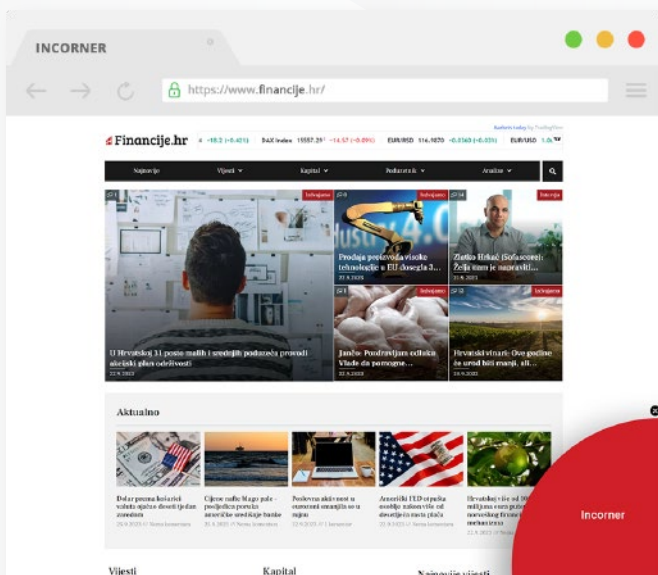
INCORNER

https://www.financije.hr/

Financije.hr

DAX Index 15557.29 -14.57 (-0.09%) EUR/USD 1.1.1070 EUR/USD

Naslovnica Vijesti Kapital Poduzetnik Analize

U Hrvatskoj 31 posto malih i srednjih poduzeća provodi akcijski plan održivosti

Prodaja proizvoda visoke tehnologije u EU dosegla 3...

Zlatko Hrkać (Sofascore): Želja nam je napraviti...

Jamčo: Podravljamo odluke Vlade da pomogne...

Hrvatski vinari: Ove godine će urod biti manji, ali...

Aktualno

Dolar pozna košarice valuta ojačao deseti tjedan zaredom

Cijene nafte blago pale - posljedica porasta američke središnje banke

Prodavci ako nisu oceni smanjiti se u najmu

Američki USD ne pušta svoje vile od devetnju i mete plaća

Hrvatski više od 90 milijuna eura

Incorner

Vijesti Kapital Najnovije vijesti